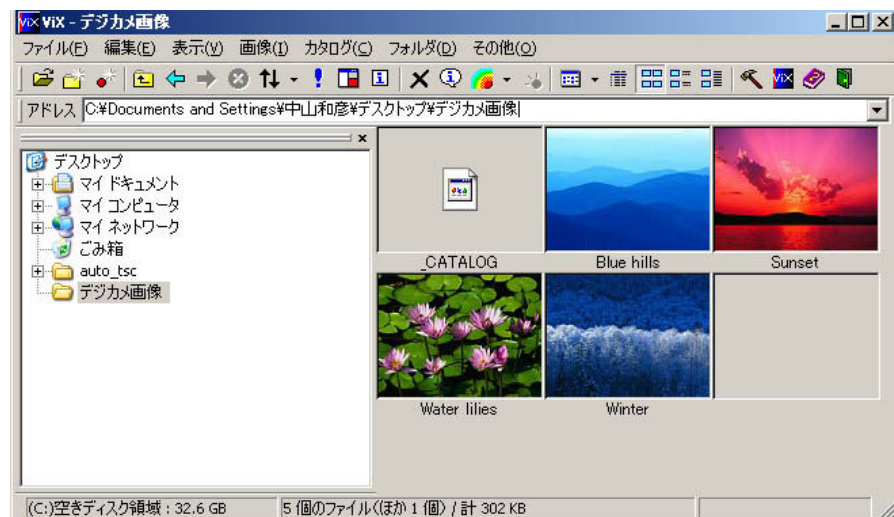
ViX - デジカメ画像

ファイル(F) 編集(E) 表示(V) 画像(I) カタログ(C) フォルダ(D) その他(O)

アドレス C:¥Documents and Settings¥中山和彦¥デスクトップ¥デジカメ画像

デスクトップ
マイ ドキュメント
マイ コンピュータ
マイ ネットワーク
ごみ箱
auto_tsc
デジカメ画像

_CATALOG
Blue hills
Sunset
Water lilies
Winter

(C:)空きディスク領域 : 32.6 GB
5 個のファイル(ほか 1 個) / 計 302 KB